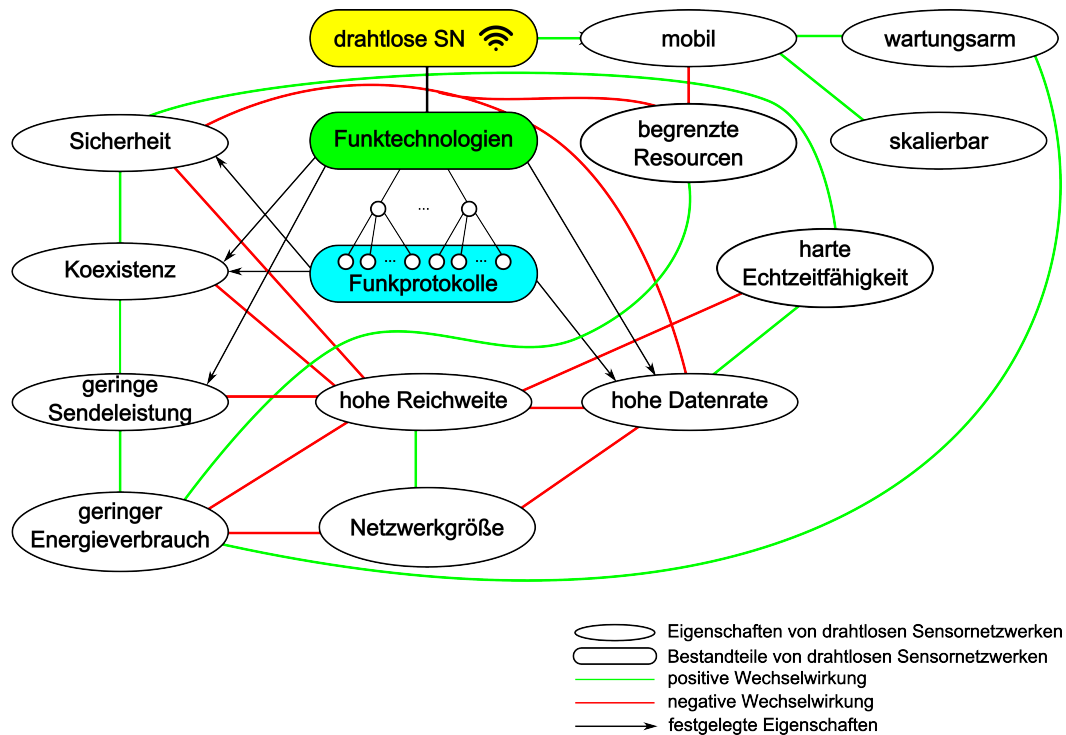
drahtlose SN

mobil

wartungsarm

Sicherheit

Funktechnologien

begrenzte Resourcen

skalierbar

...

...

...

Koexistenz

Funkprotokolle

harte Echtzeitfähigkeit

geringe Sendeleistung

hohe Reichweite

hohe Datenrate

geringer Energieverbrauch

Netzwerkgröße

Eigenschaften von drahtlosen Sensornetzwerken
Bestandteile von drahtlosen Sensornetzwerken
positive Wechselwirkung
negative Wechselwirkung
festgelegte Eigenschaften